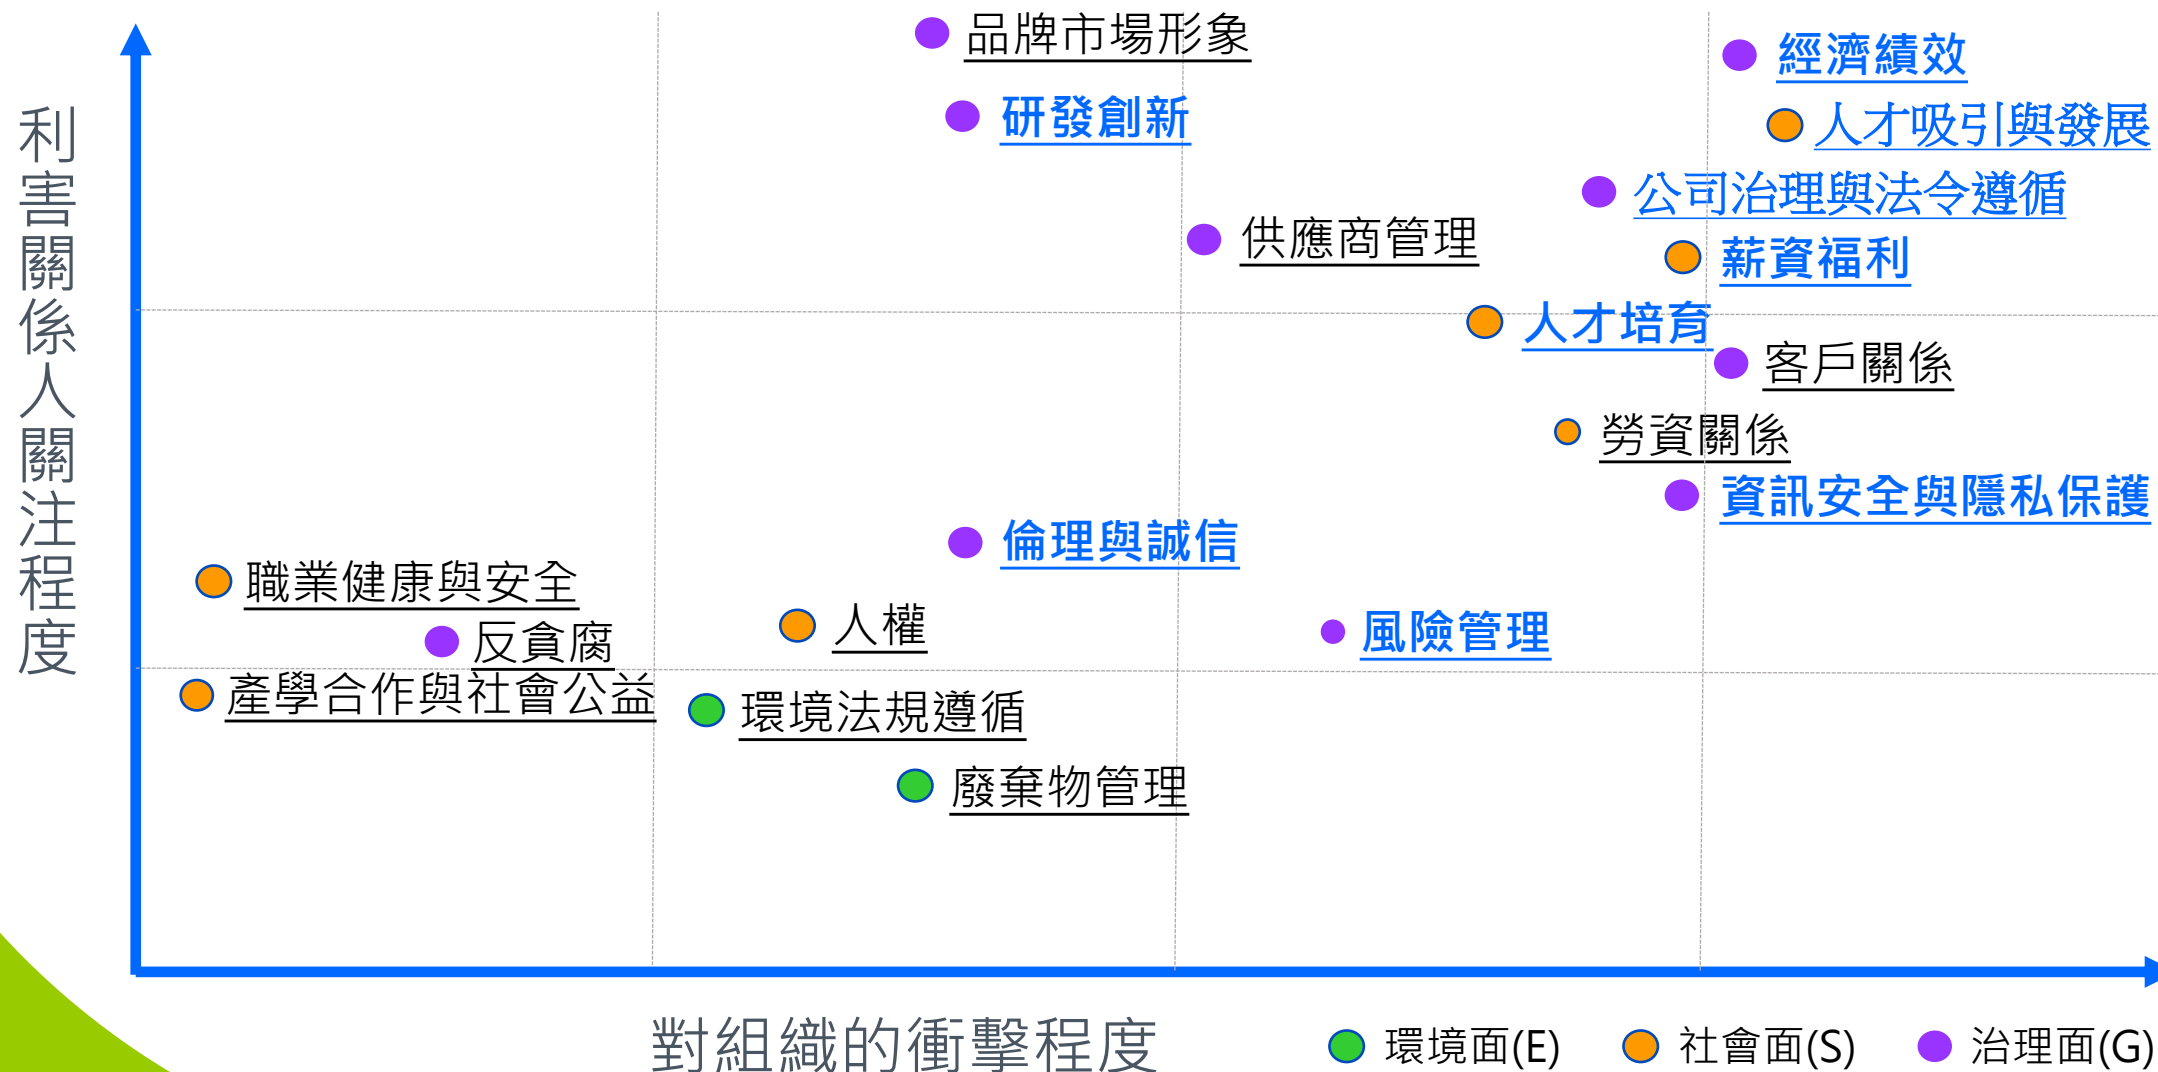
利害關係人關注程度

品牌市場形象

經濟績效

研發創新

人才吸引與發展

公司治理與法令遵循

供應商管理

薪資福利

人才培育

客戶關係

勞資關係

資訊安全與隱私保護

倫理與誠信

職業健康與安全

人權

風險管理

反貪腐

產學合作與社會公益

環境法規遵循

廢棄物管理

對組織的衝擊程度

環境面(E)　社會面(S)　治理面(G)